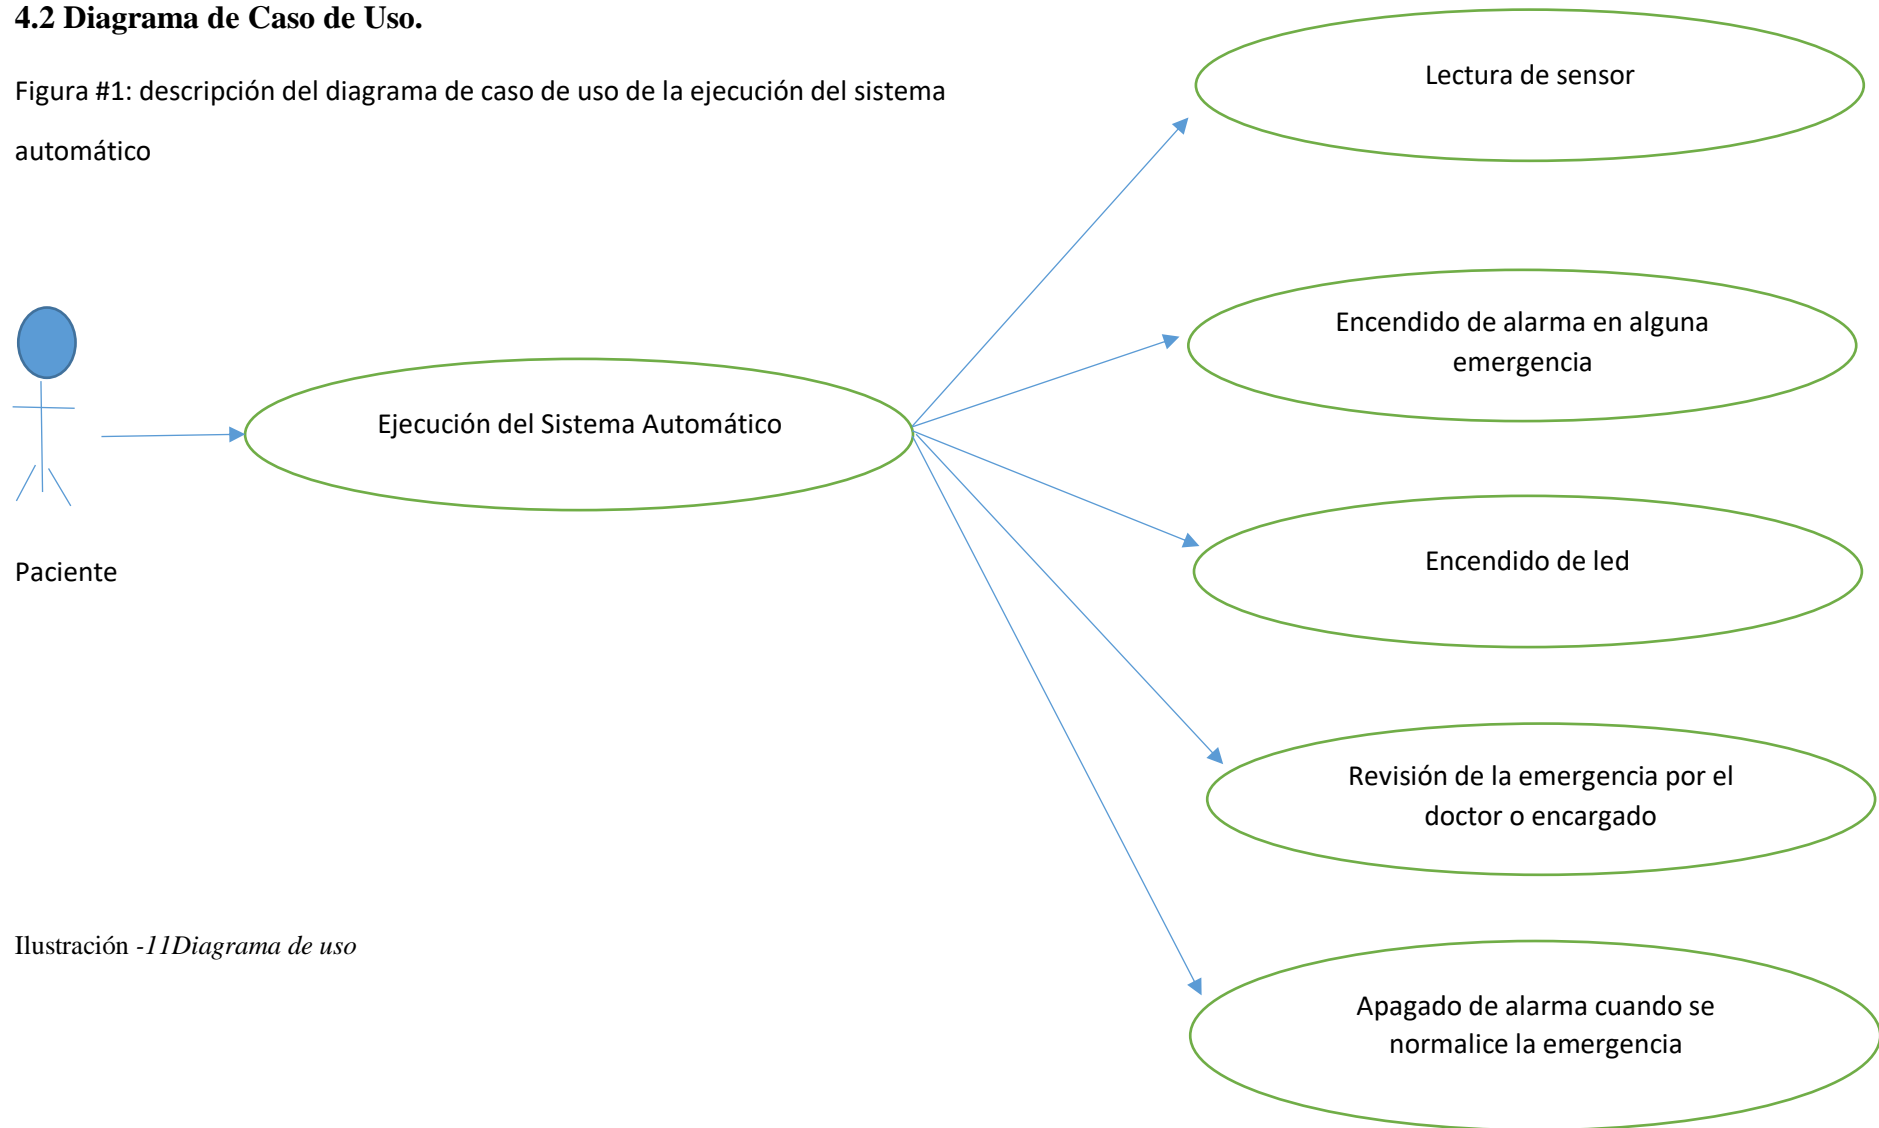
**4.2 Diagrama de Caso de Uso.**

Figura #1: descripción del diagrama de caso de uso de la ejecución del sistema automático

Lectura de sensor

Encendido de alarma en alguna emergencia

Ejecución del Sistema Automático

Paciente

Encendido de led

Revisión de la emergencia por el doctor o encargado

Ilustración -11Diagrama de uso

Apagado de alarma cuando se normalice la emergencia